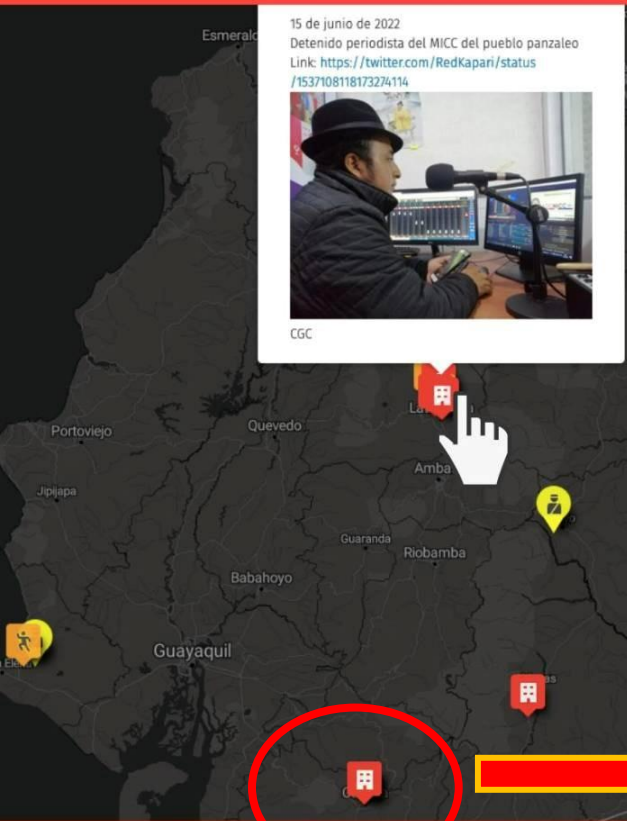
15 de junio de 2022
Detenido periodista del MICC del pueblo panzaleo
Link: https://twitter.com/RedKapari/status/1537108118173274114

CGC

Esmeral
Portoviejo
Quevedo
La
Amba
Jipijapa
Guaranda
Riobamba
Babahoyo
Guayaquil